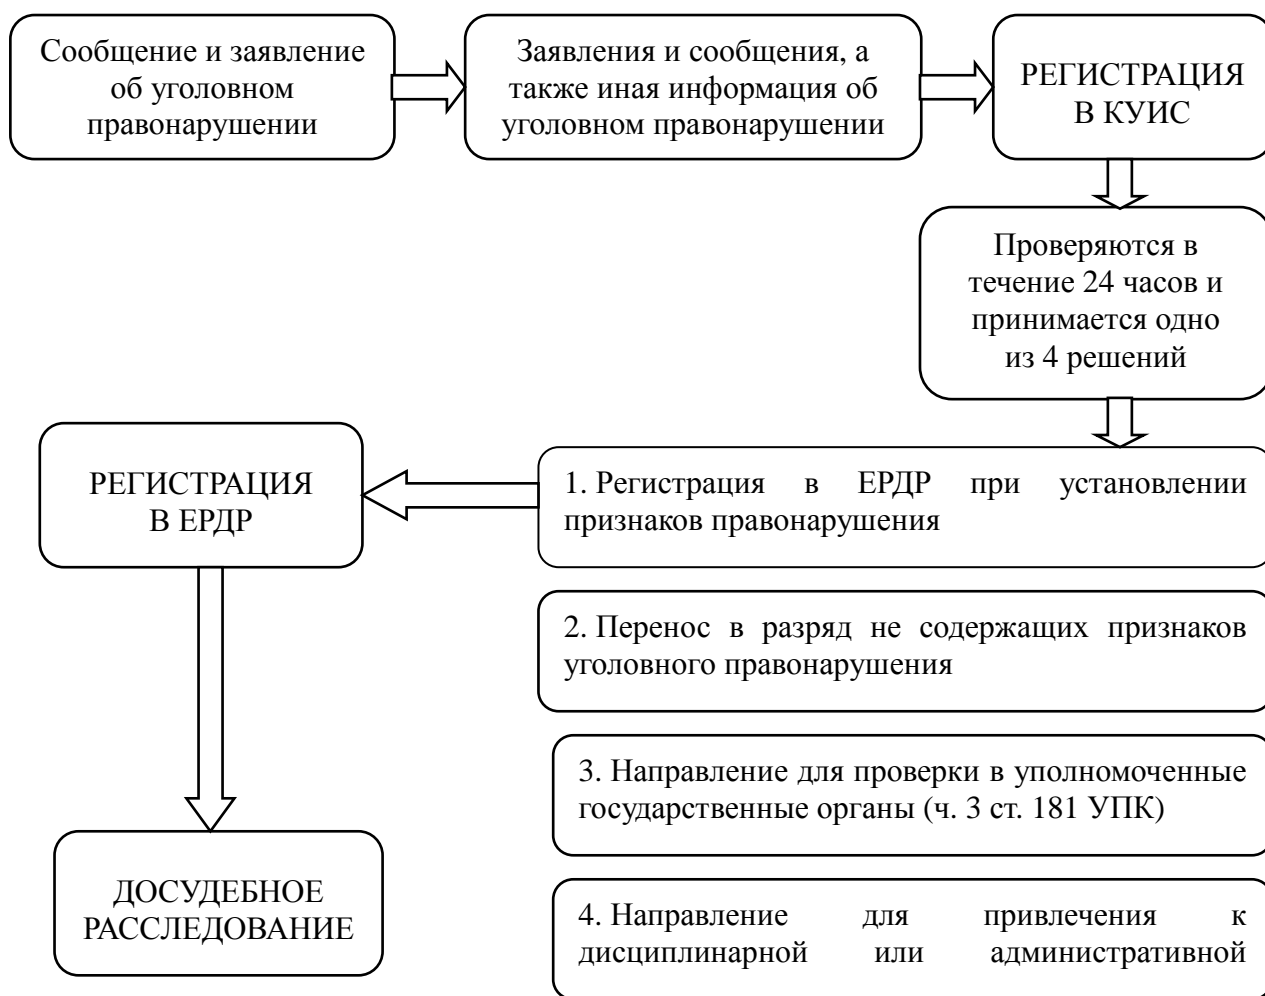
Сообщение и заявление об уголовном правонарушении

Заявления и сообщения, а также иная информация об уголовном правонарушении

РЕГИСТРАЦИЯ В КУИС

Проверяются в течение 24 часов и принимается одно из 4 решений

РЕГИСТРАЦИЯ В ЕРДР

1. Регистрация в ЕРДР при установлении признаков правонарушения

2. Перенос в разряд не содержащих признаков уголовного правонарушения

3. Направление для проверки в уполномоченные государственные органы (ч. 3 ст. 181 УПК)

ДОСУДЕБНОЕ РАССЛЕДОВАНИЕ

4. Направление для привлечения к дисциплинарной или административной